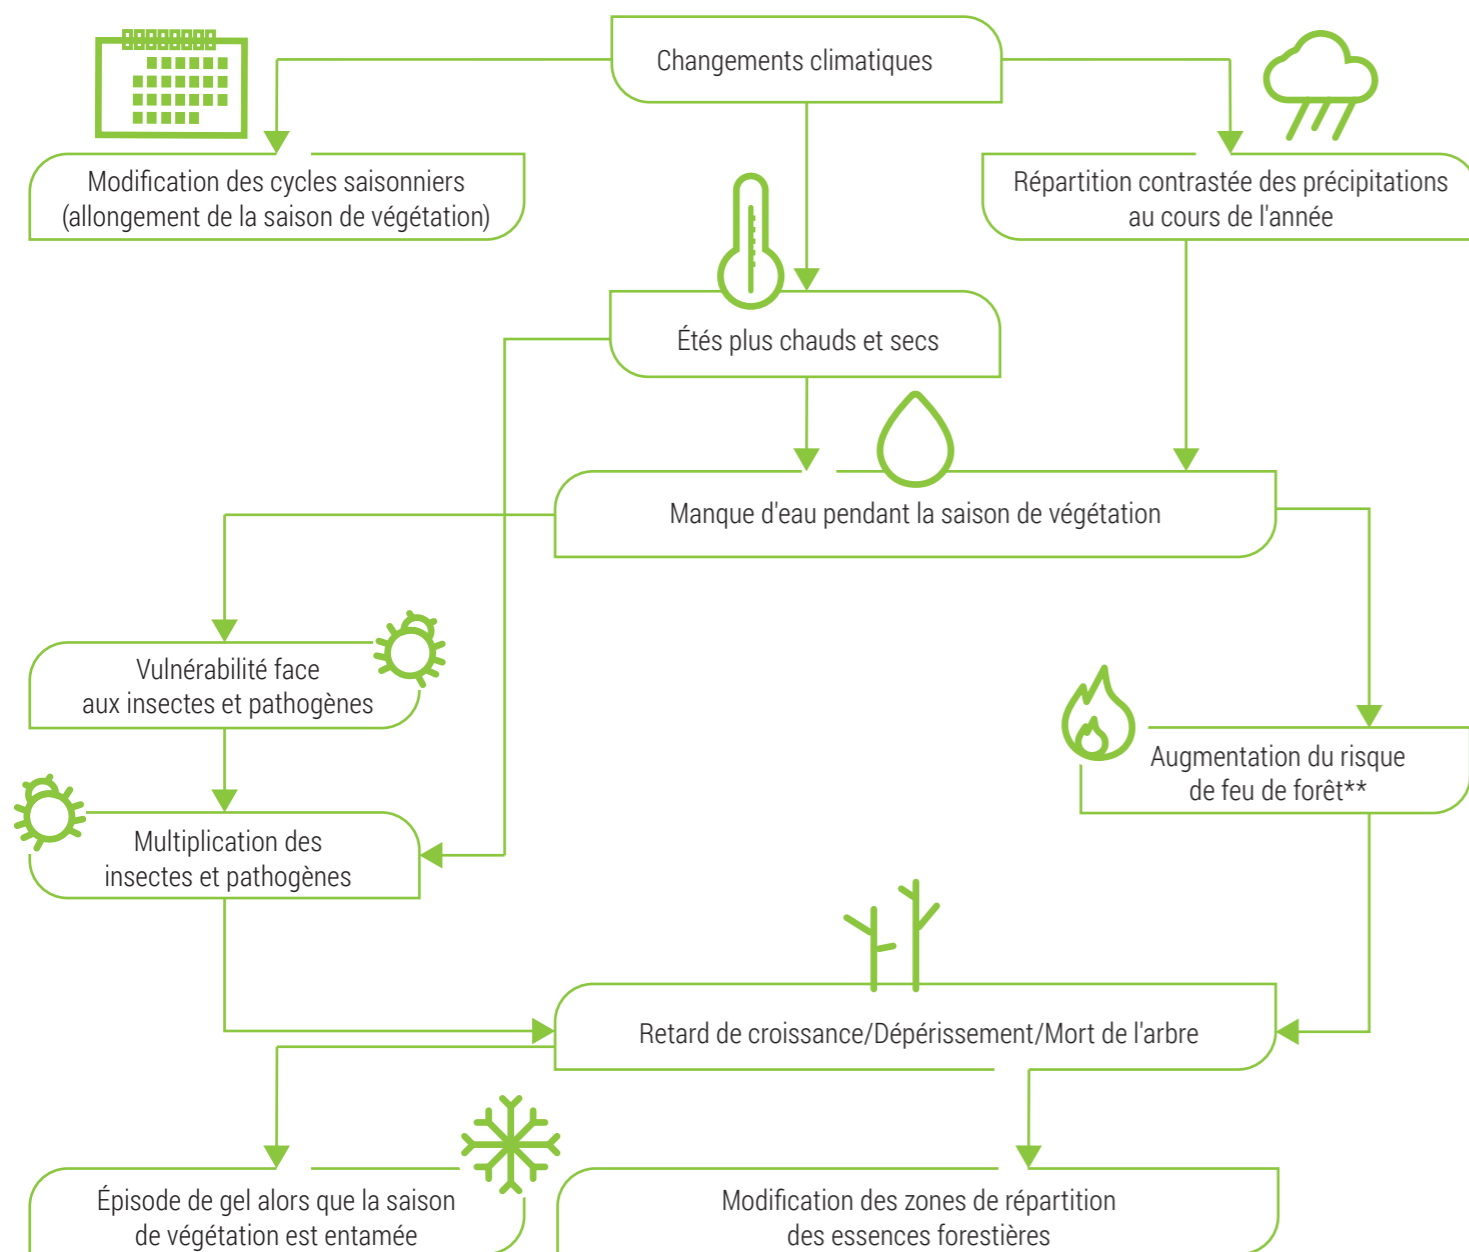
Changements climatiques

Modification des cycles saisonniers (allongement de la saison de végétation)

Répartition contrastée des précipitations au cours de l'année

Étés plus chauds et secs

Manque d'eau pendant la saison de végétation

Vulnérabilité face aux insectes et pathogènes

Augmentation du risque de feu de forêt**

Multiplication des insectes et pathogènes

Retard de croissance/Dépérissement/Mort de l'arbre

Épisode de gel alors que la saison de végétation est entamée

Modification des zones de répartition des essences forestières